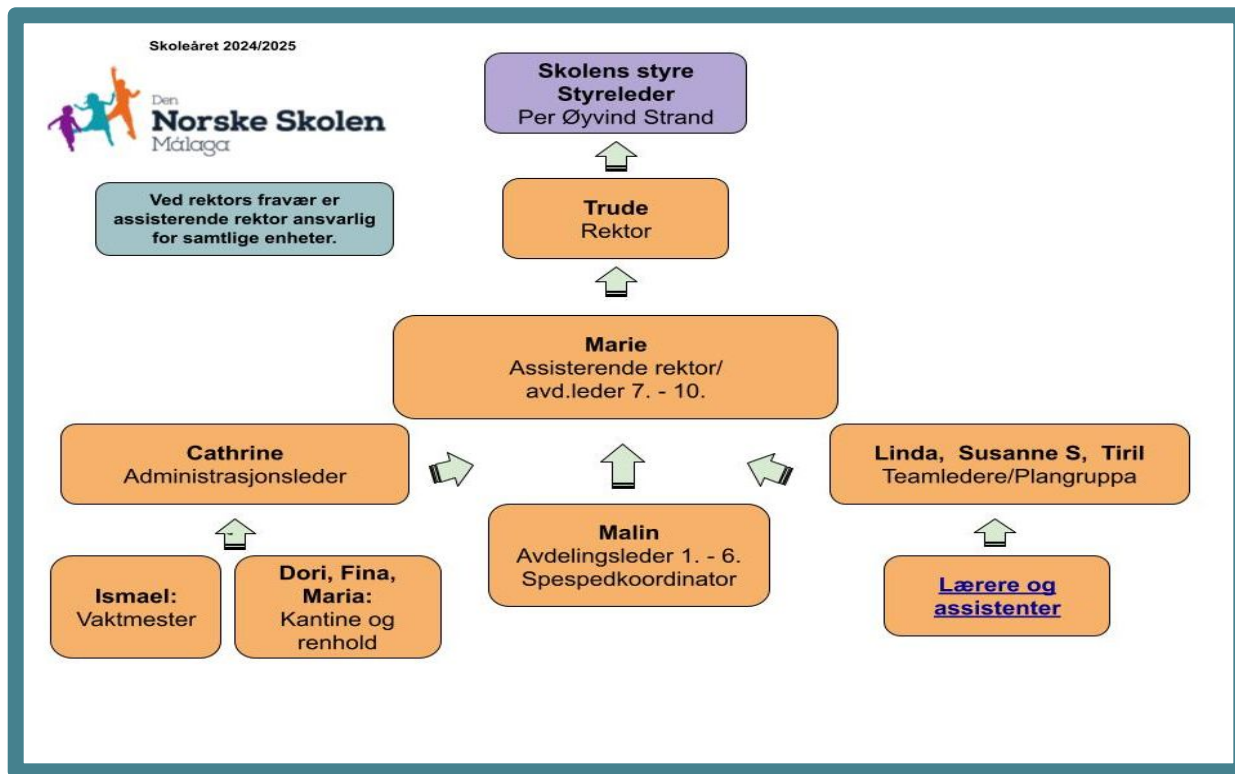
Skoleåret 2024/2025

Den Norske Skolen Málaga

Ved rektors fravær er assisterende rektor ansvarlig for samtlige enheter.

Skolens styre
Styreleder
Per Øyvind Strand

Trude
Rektor

Marie
Assisterende rektor/
avd.leder 7. - 10.

Cathrine
Administrasjonsleder

Linda, Susanne S, Tiril
Teamledere/Plangruppa

Malin
Avdelingsleder 1. - 6.
Spespedkoordinator

Ismael:
Vaktmester

Dori, Fina, Maria:
Kantine og renhold

Lærere og assistenter